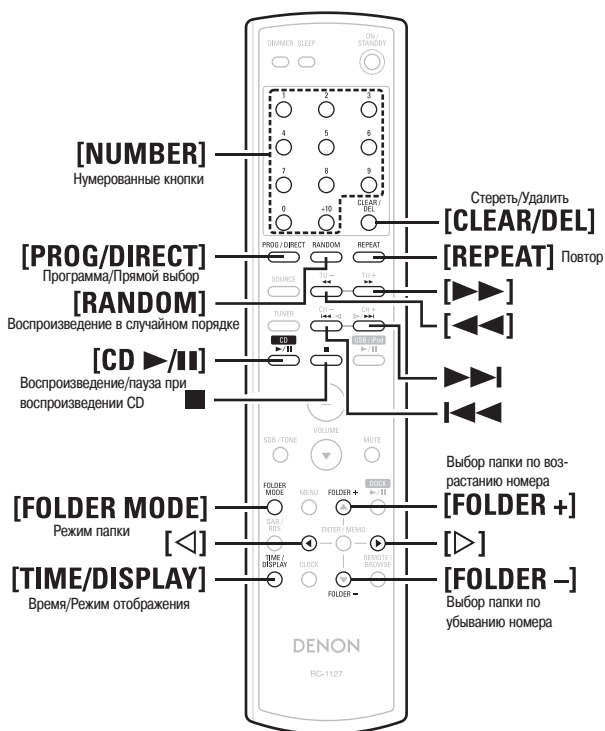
DIMMER SLEEP
ON / STANDBY

[NUMBER]
Нумерованные кнопки

1 2 3
4 5 6
7 8 9
0 +10 CLEAR / DEL

Стереть/Удалить
[CLEAR/DEL]

[PROG/DIRECT]
Программа/Прямой выбор
PROG / DIRECT RANDOM REPEAT
[REPEAT] Повтор

[RANDOM]
Воспроизведение в случайном порядке
SOURCE TU – TU +
[▶▶]
[◀◀]

TUNER CH – CH +
[CD ▶/II]
Воспроизведение/пауза при воспроизведении CD
CD ▶/II
USB / iPod ▶/II
■
▶▶|
|◀◀

VOLUME
SDB / TONE MUTE

Выбор папки по возрастанию номера
[FOLDER MODE]
Режим папки
FOLDER MODE MENU FOLDER + DOCK ▶/II
[FOLDER +]
DAB / RDS ENTER / MEMO
[◁]
[▷]
TIME / DISPLAY CLOCK REMOTE / BROWSE
[TIME/DISPLAY]
Время/Режим отображения
FOLDER –
[FOLDER –]
Выбор папки по убыванию номера

DENON
RC-1127